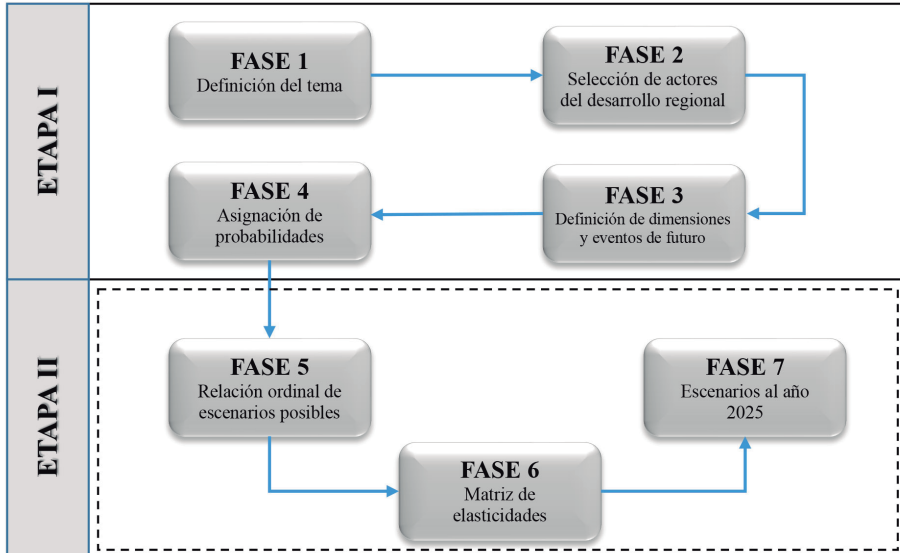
ETAPA I

FASE 1
Definición del tema

FASE 2
Selección de actores del desarrollo regional

FASE 3
Definición de dimensiones y eventos de futuro

FASE 4
Asignación de probabilidades

ETAPA II

FASE 5
Relación ordinal de escenarios posibles

FASE 6
Matriz de elasticidades

FASE 7
Escenarios al año 2025